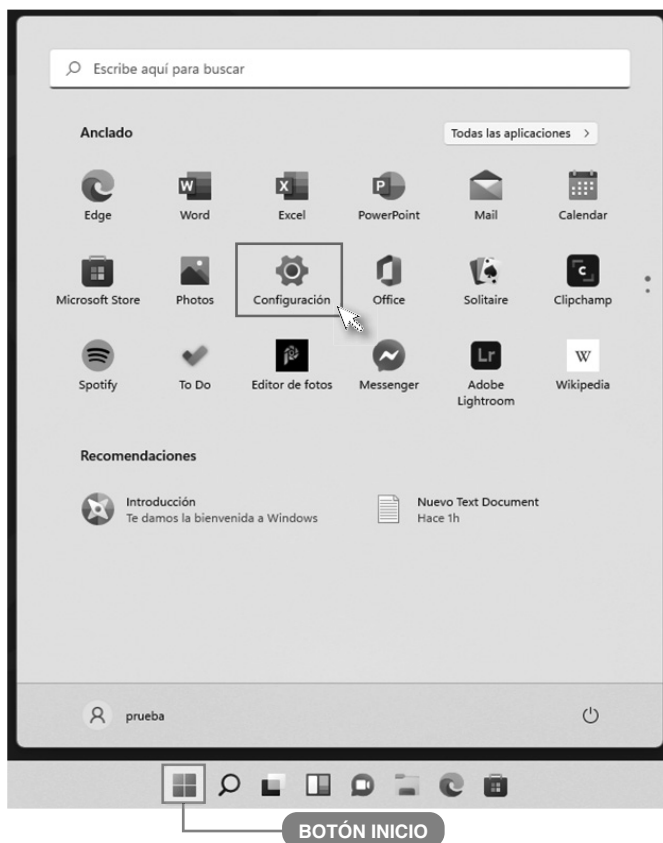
Escribe aquí para buscar

Anclado

Todas las aplicaciones >

Edge
Word
Excel
PowerPoint
Mail
Calendar

Microsoft Store
Photos
Configuración
Office
Solitaire
Clipchamp

Spotify
To Do
Editor de fotos
Messenger
Adobe Lightroom
Wikipedia

Recomendaciones

Introducción
Te damos la bienvenida a Windows

Nuevo Text Document
Hace 1h

prueba

BOTÓN INICIO